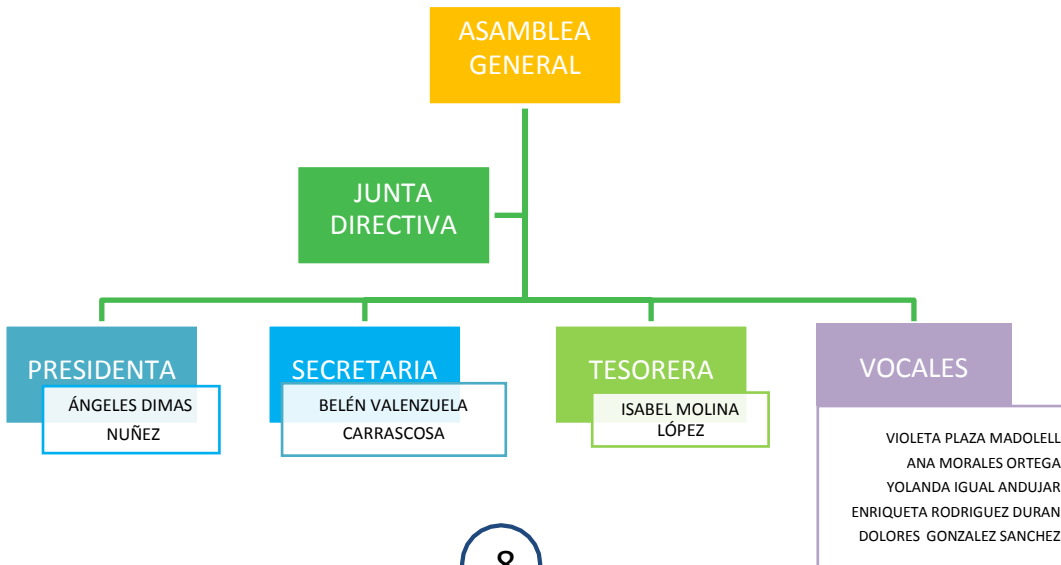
ASAMBLEA GENERAL

JUNTA DIRECTIVA

PRESIDENTA
ÁNGELES DIMAS NUÑEZ

SECRETARIA
BELÉN VALENZUELA CARRASCOSA

TESORERA
ISABEL MOLINA LÓPEZ

VOCALES
VIOLETA PLAZA MADOLELL
ANA MORALES ORTEGA
YOLANDA IGUAL ANDUJAR
ENRIQUETA RODRIGUEZ DURAN
DOLORES GONZALEZ SANCHEZ

8